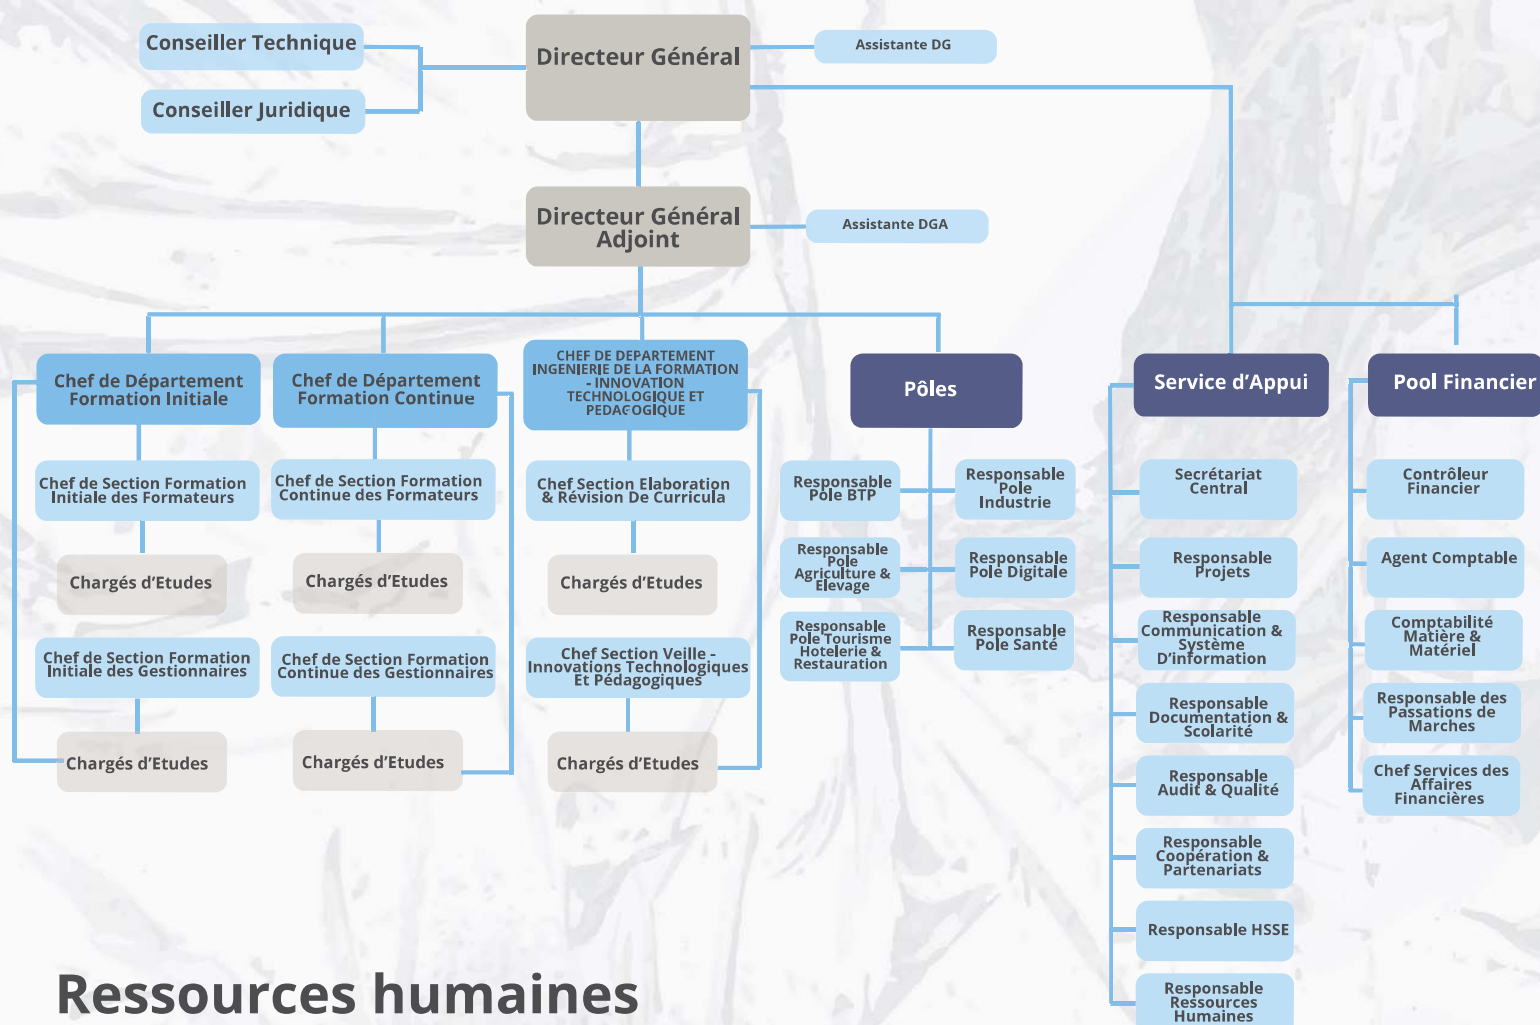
Conseiller Technique

Conseiller Juridique

Directeur Général

Assistante DG

Directeur Général Adjoint

Assistante DGA

Chef de Département Formation Initiale

Chef de Section Formation Initiale des Formateurs

Chargés d'Etudes

Chef de Section Formation Initiale des Gestionnaires

Chargés d'Etudes

Chef de Département Formation Continue

Chef de Section Formation Continue des Formateurs

Chargés d'Etudes

Chef de Section Formation Continue des Gestionnaires

Chargés d'Etudes

CHEF DE DEPARTEMENT INGENIERIE DE LA FORMATION - INNOVATION TECHNOLOGIQUE ET PEDAGOGIQUE

Chef Section Elaboration & Révision De Curricula

Chargés d'Etudes

Chef Section Veille - Innovations Technologiques Et Pédagogiques

Chargés d'Etudes

Pôles

Responsable Pôle BTP

Responsable Pole Industrie

Responsable Pole Agriculture & Elevage

Responsable Pole Digitale

Responsable Pole Tourisme Hotelerie & Restauration

Responsable Pole Santé

Service d'Appui

Secrétariat Central

Responsable Projets

Responsable Communication & Système D'information

Responsable Documentation & Scolarité

Responsable Audit & Qualité

Responsable Coopération & Partenariats

Responsable HSSE

Responsable Ressources Humaines

Pool Financier

Contrôleur Financier

Agent Comptable

Comptabilité Matière & Matériel

Responsable des Passations de Marches

Chef Services des Affaires Financières

Ressources humaines